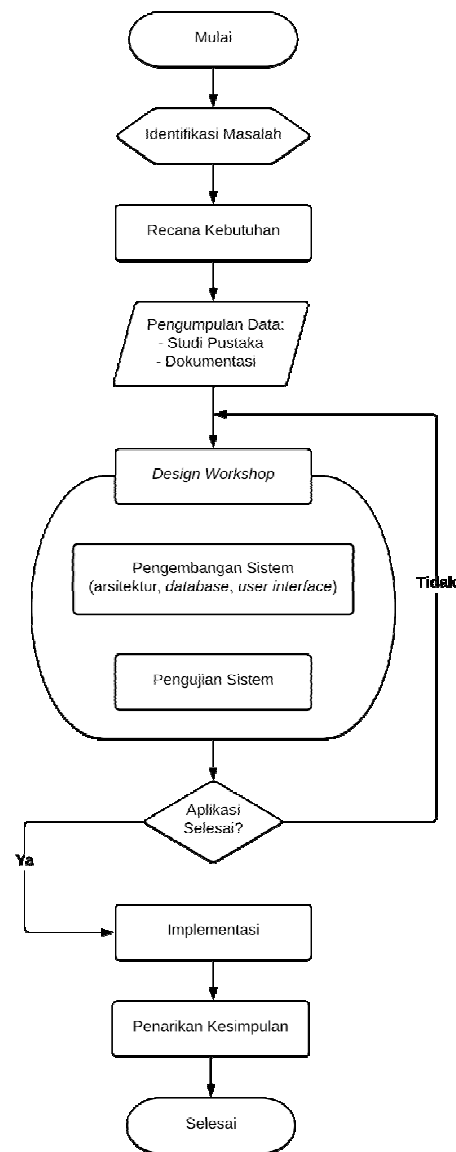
Mulai

Identifikasi Masalah

Recana Kebutuhan

Pengumpulan Data:
- Studi Pustaka
- Dokumentasi

Design Workshop

Pengembangan Sistem
(arsitektur, database, user interface)

Pengujian Sistem

Tidak

Aplikasi
Selesai?

Ya

Implementasi

Penarikan Kesimpulan

Selesai